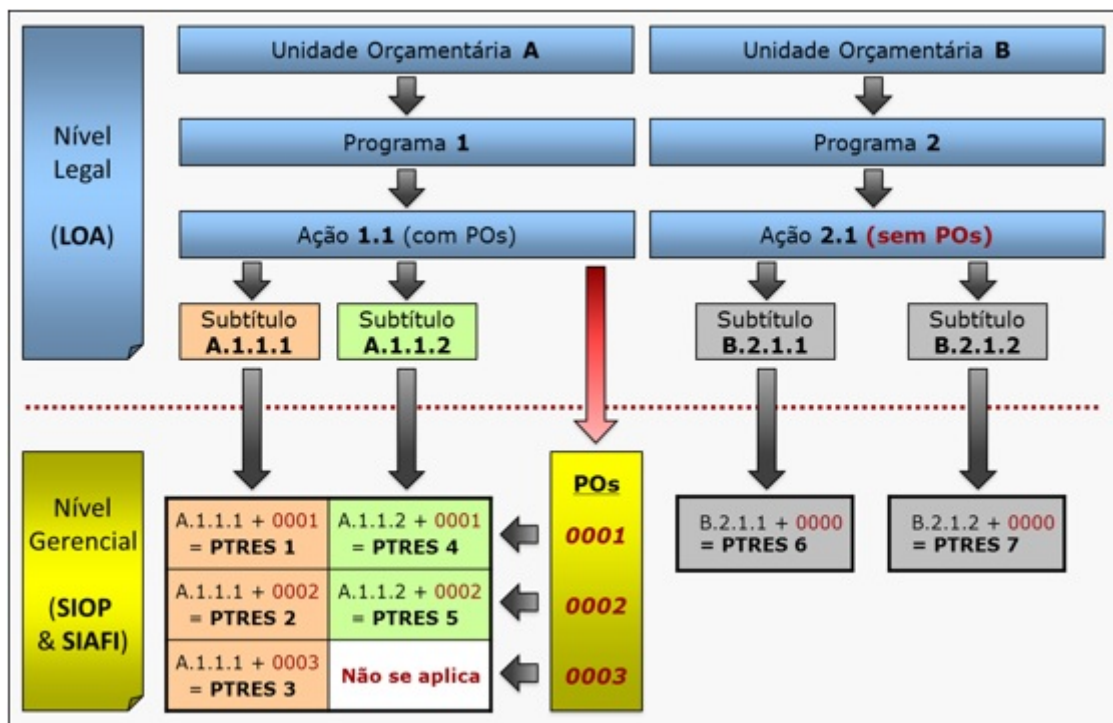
Nível Legal

(LOA)

Unidade Orçamentária **A**

Programa **1**

Ação **1.1** (com POs)

Subtítulo **A.1.1.1**

Subtítulo **A.1.1.2**

Unidade Orçamentária **B**

Programa **2**

Ação **2.1** (sem POs)

Subtítulo **B.2.1.1**

Subtítulo **B.2.1.2**

Nível Gerencial

(SIOP & SIAFI)

| | |
|---|---|
| A.1.1.1 + 0001 = PTRES 1 | A.1.1.2 + 0001 = PTRES 4 |
| A.1.1.1 + 0002 = PTRES 2 | A.1.1.2 + 0002 = PTRES 5 |
| A.1.1.1 + 0003 = PTRES 3 | Não se aplica |

POs

0001

0002

0003

B.2.1.1 + 0000 = PTRES 6

B.2.1.2 + 0000 = PTRES 7